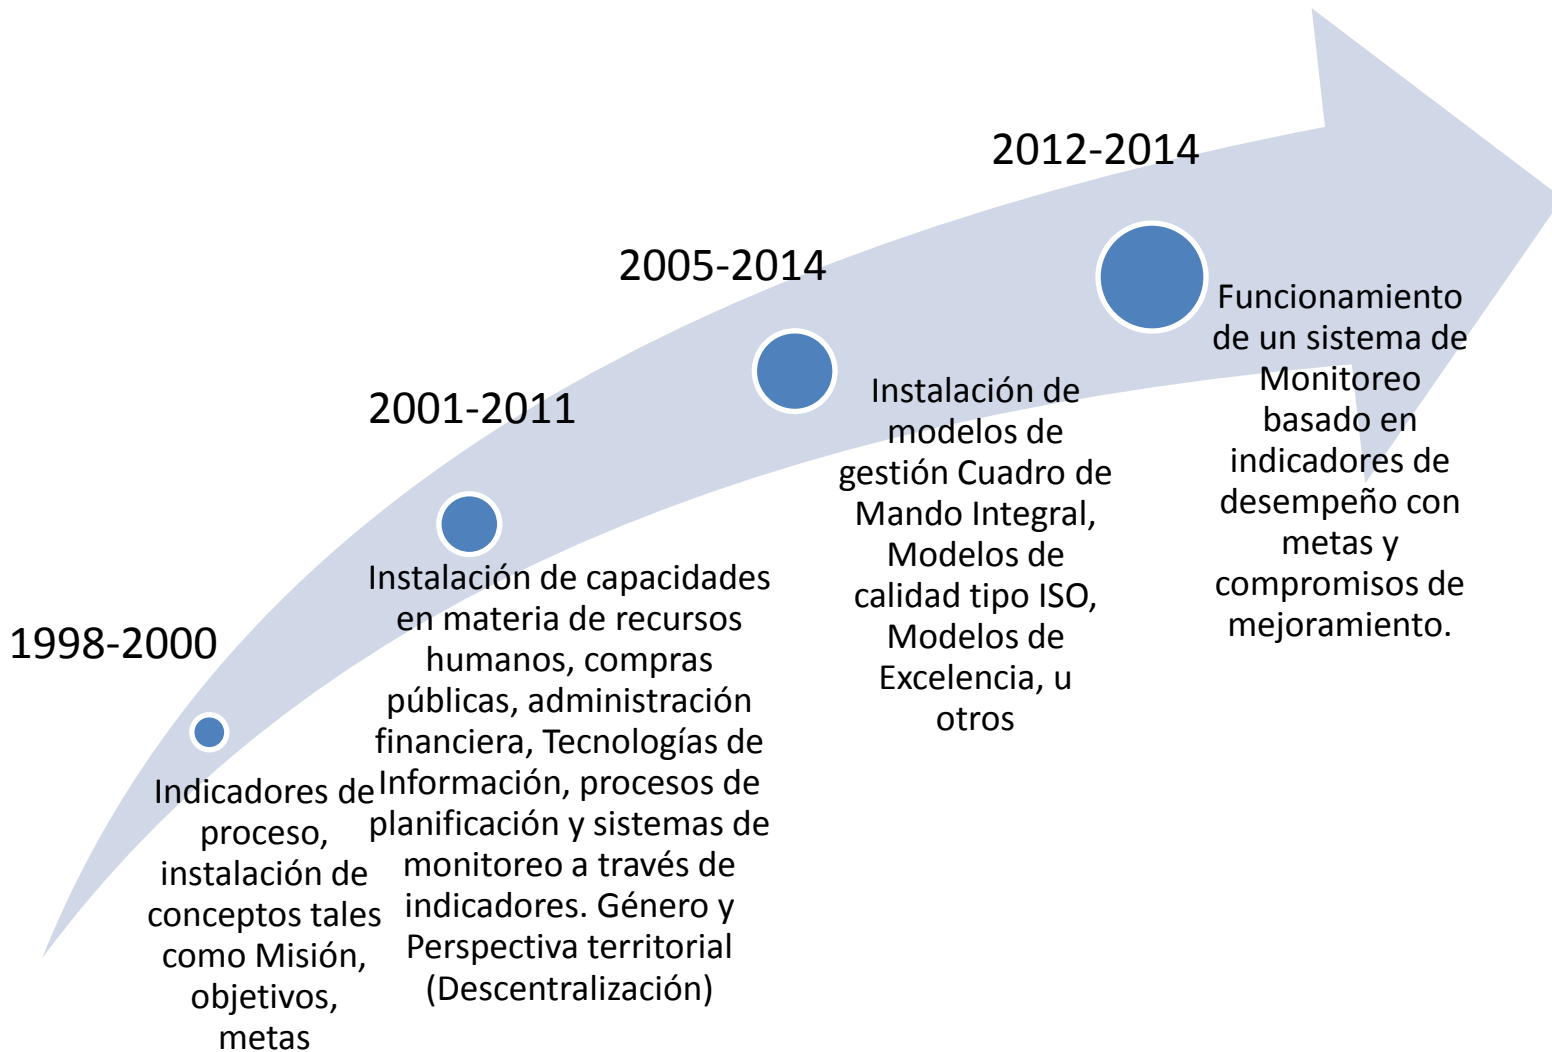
1998-2000

Indicadores de proceso, instalación de conceptos tales como Misión, objetivos, metas

2001-2011

Instalación de capacidades en materia de recursos humanos, compras públicas, administración financiera, Tecnologías de Información, procesos de planificación y sistemas de monitoreo a través de indicadores. Género y Perspectiva territorial (Descentralización)

2005-2014

Instalación de modelos de gestión Cuadro de Mando Integral, Modelos de calidad tipo ISO, Modelos de Excelencia, u otros

2012-2014

Funcionamiento de un sistema de Monitoreo basado en indicadores de desempeño con metas y compromisos de mejoramiento.